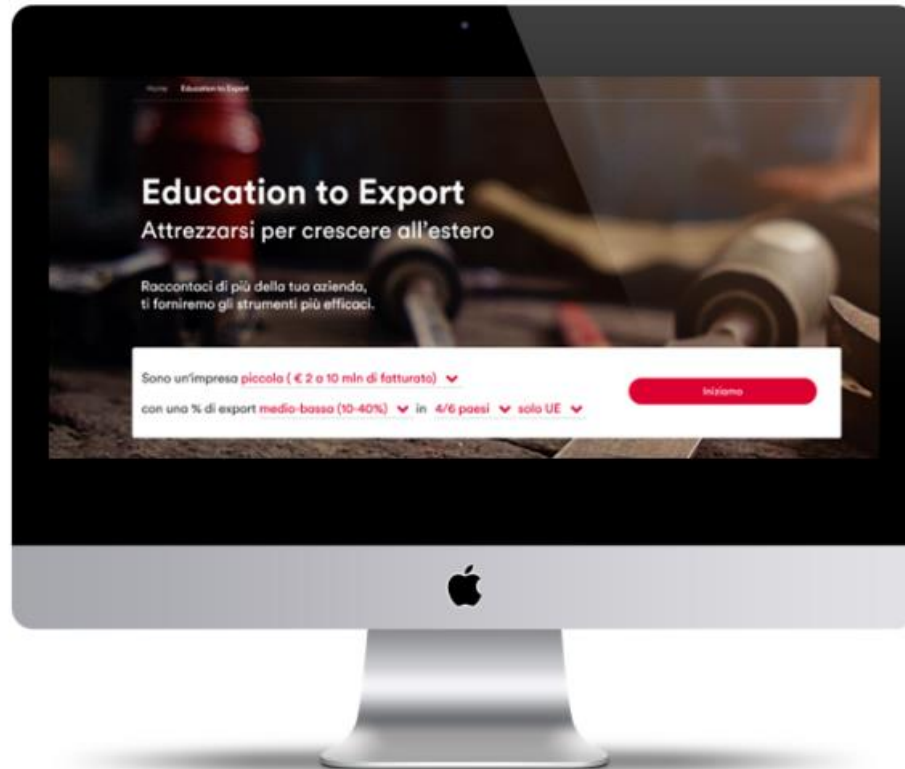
Home Education to Export

Education to Export
Attrezzarsi per crescere all'estero

Raccontaci di più della tua azienda, ti forniremo gli strumenti più efficaci.

Sono un'impresa piccola ( € 2 a 10 mln di fatturato)
con una % di export medio-bassa (10-40%) in 4/6 paesi solo UE

Iniziamo